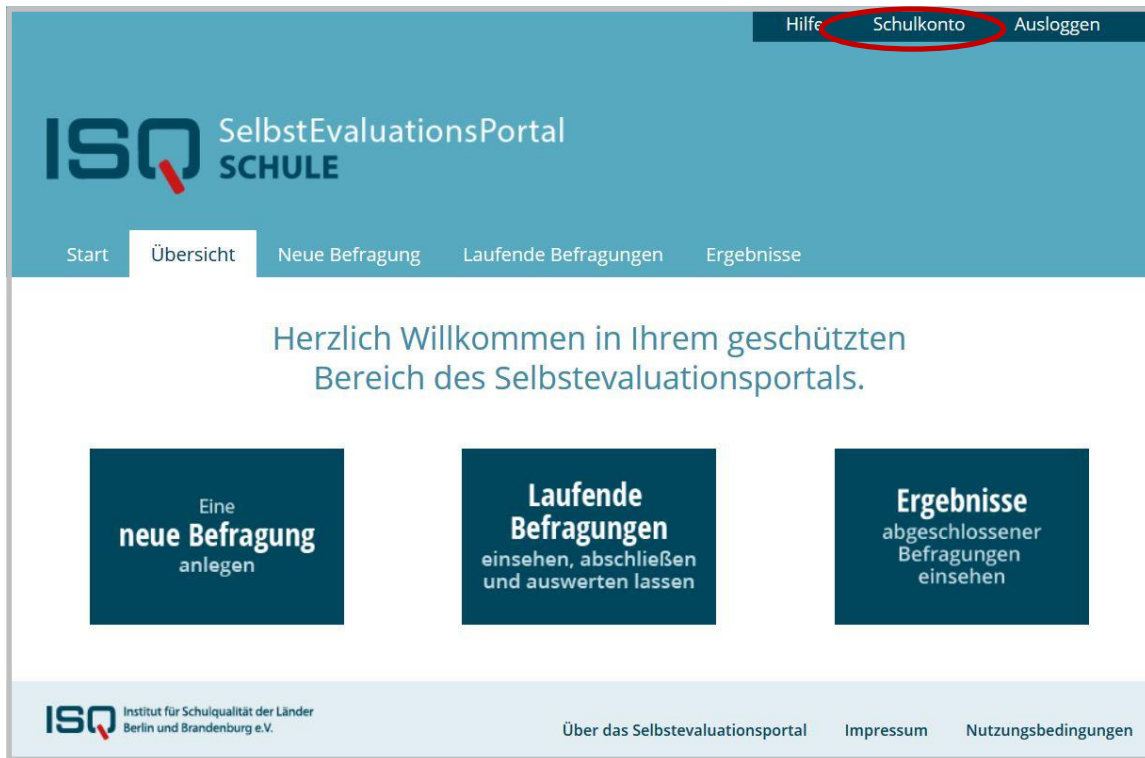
Hilfe Schulkonto Ausloggen

ISQ SelbstEvaluationsPortal SCHULE

Start Übersicht Neue Befragung Laufende Befragungen Ergebnisse

Herzlich Willkommen in Ihrem geschützten Bereich des Selbstevaluationsportals.

Eine neue Befragung anlegen

Laufende Befragungen einsehen, abschließen und auswerten lassen

Ergebnisse abgeschlossener Befragungen einsehen

ISQ Institut für Schulqualität der Länder Berlin und Brandenburg e.V.

Über das Selbstevaluationsportal Impressum Nutzungsbedingungen